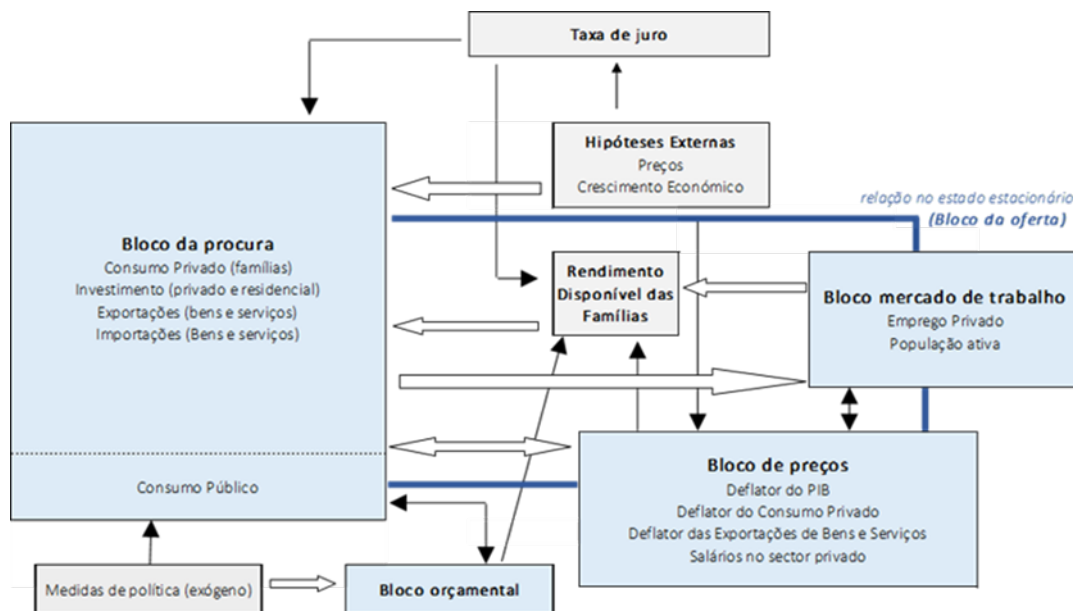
Taxa de juro

Hipóteses Externas
Preços
Crescimento Económico

relação no estado estacionário
(Bloco da oferta)

Bloco da procura
Consumo Privado (famílias)
Investimento (privado e residencial)
Exportações (bens e serviços)
Importações (Bens e serviços)

Consumo Público

Rendimento Disponível das Famílias

Bloco mercado de trabalho
Emprego Privado
População ativa

Bloco de preços
Deflator do PIB
Deflator do Consumo Privado
Deflator das Exportações de Bens e Serviços
Salários no sector privado

Medidas de política (exógeno)

Bloco orçamental